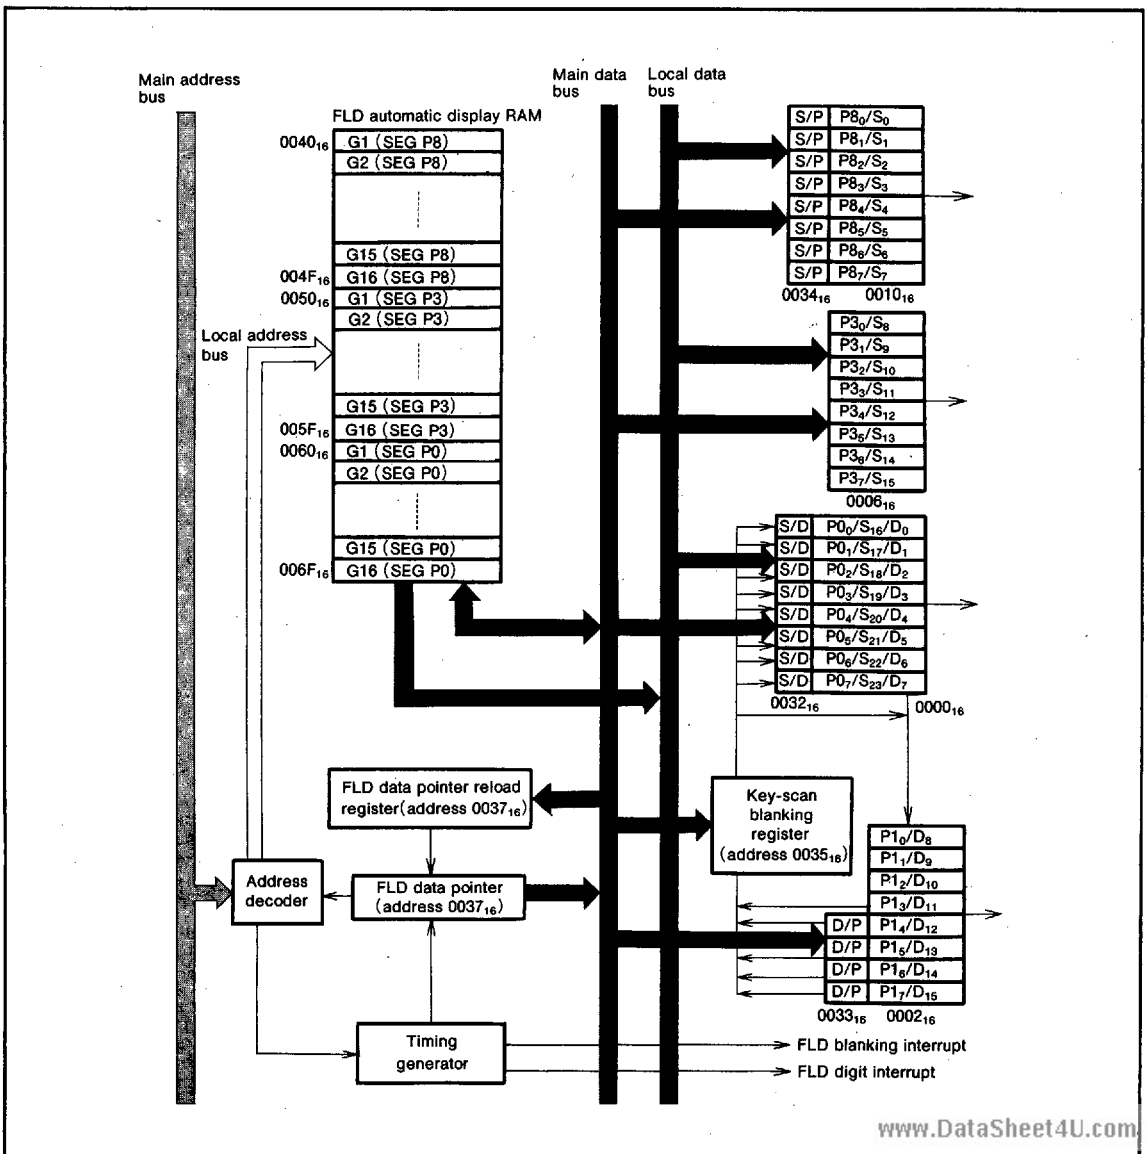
Main address bus

Main data bus

Local data bus

FLD automatic display RAM

$0040_{16}$ G1 (SEG P8)
G2 (SEG P8)
G15 (SEG P8)
$004F_{16}$ G16 (SEG P8)
$0050_{16}$ G1 (SEG P3)
G2 (SEG P3)
G15 (SEG P3)
$005F_{16}$ G16 (SEG P3)
$0060_{16}$ G1 (SEG P0)
G2 (SEG P0)
G15 (SEG P0)
$006F_{16}$ G16 (SEG P0)

Local address bus

S/P $P8_0/S_0$
S/P $P8_1/S_1$
S/P $P8_2/S_2$
S/P $P8_3/S_3$
S/P $P8_4/S_4$
S/P $P8_5/S_5$
S/P $P8_6/S_6$
S/P $P8_7/S_7$
$0034_{16}$ $0010_{16}$

$P3_0/S_8$
$P3_1/S_9$
$P3_2/S_{10}$
$P3_3/S_{11}$
$P3_4/S_{12}$
$P3_5/S_{13}$
$P3_6/S_{14}$
$P3_7/S_{15}$
$0006_{16}$

S/D $P0_0/S_{16}/D_0$
S/D $P0_1/S_{17}/D_1$
S/D $P0_2/S_{18}/D_2$
S/D $P0_3/S_{19}/D_3$
S/D $P0_4/S_{20}/D_4$
S/D $P0_5/S_{21}/D_5$
S/D $P0_6/S_{22}/D_6$
S/D $P0_7/S_{23}/D_7$
$0032_{16}$ $0000_{16}$

FLD data pointer reload register(address $0037_{16}$)

Key-scan blanking register (address $0035_{16}$)

Address decoder

FLD data pointer (address $0037_{16}$)

$P1_0/D_8$
$P1_1/D_9$
$P1_2/D_{10}$
$P1_3/D_{11}$
D/P $P1_4/D_{12}$
D/P $P1_5/D_{13}$
D/P $P1_6/D_{14}$
D/P $P1_7/D_{15}$
$0033_{16}$ $0002_{16}$

Timing generator

FLD blanking interrupt
FLD digit interrupt

www.DataSheet4U.com